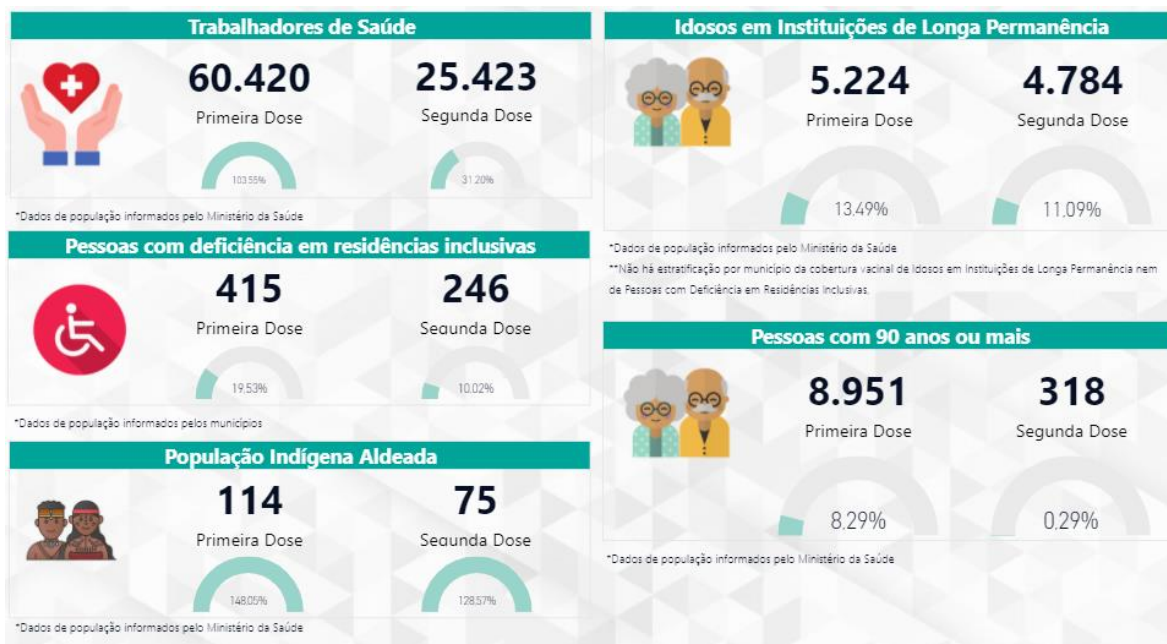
Trabalhadores de Saúde

60.420
Primeira Dose
103.55%

25.423
Segunda Dose
31.20%

*Dados de população informados pelo Ministério da Saúde

Pessoas com deficiência em residências inclusivas

415
Primeira Dose
19.53%

246
Segunda Dose
10.02%

*Dados de população informados pelos municípios

População Indígena Aldeada

114
Primeira Dose
148.05%

75
Segunda Dose
128.57%

*Dados de população informados pelo Ministério da Saúde

Idosos em Instituições de Longa Permanência

5.224
Primeira Dose
13.49%

4.784
Segunda Dose
11.09%

*Dados de população informados pelo Ministério da Saúde
**Não há estratificação por município da cobertura vacinal de Idosos em Instituições de Longa Permanência nem de Pessoas com Deficiência em Residências Inclusivas.

Pessoas com 90 anos ou mais

8.951
Primeira Dose
8.29%

318
Segunda Dose
0.29%

*Dados de população informados pelo Ministério da Saúde